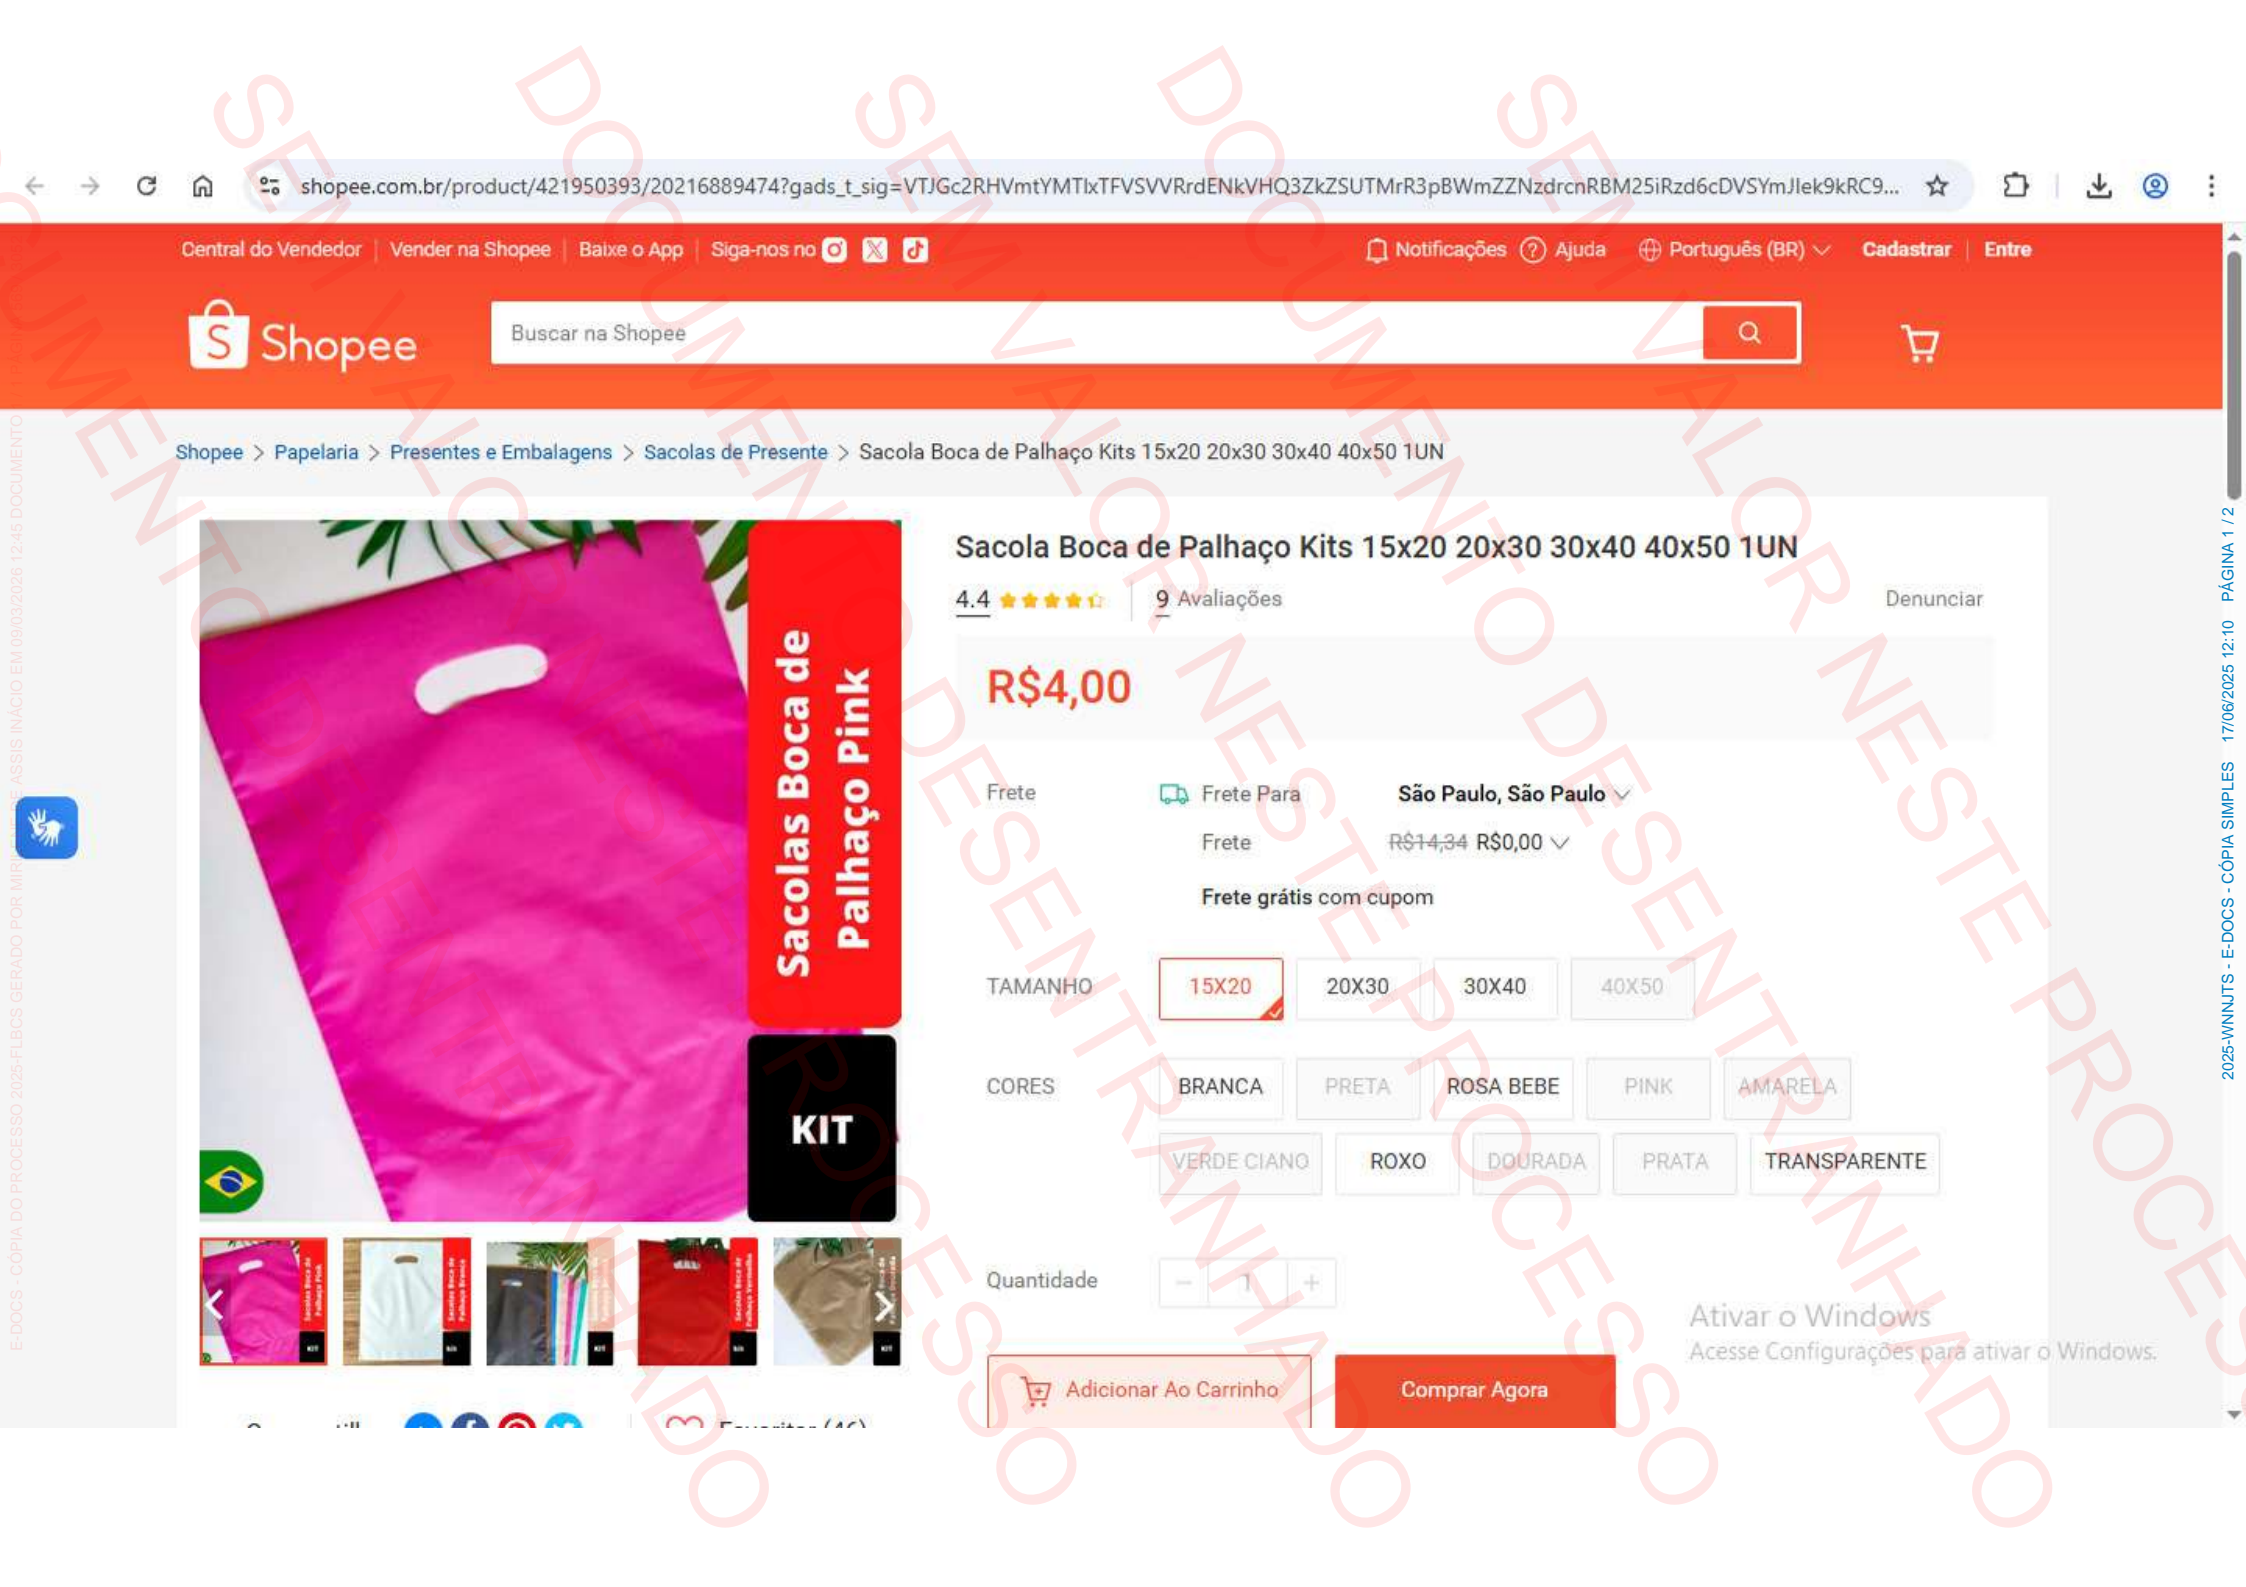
shopee.com.br/product/421950393/20216889474?gads_t_sig=VTJGc2RHVmtYMTlxTFVSVVRrdENkVHQ3ZkZSUTMrR3pBWmZZNzdrcnRBM25iRzd6cDVSYmJlek9kRC9...

Central do Vendedor | Vender na Shopee | Baixe o App | Siga-nos no

Notificações Ajuda Português (BR) Cadastrar Entre

Shopee

Buscar na Shopee

Shopee > Papelaria > Presentes e Embalagens > Sacolas de Presente > Sacola Boca de Palhaço Kits 15x20 20x30 30x40 40x50 1UN

Sacolas Boca de Palhaço Pink

KIT

Sacola Boca de Palhaço Kits 15x20 20x30 30x40 40x50 1UN

4.4 | 9 Avaliações Denunciar

R$4,00

Frete Frete Para São Paulo, São Paulo

Frete R$14,34 R$0,00

Frete grátis com cupom

TAMANHO 15X20 20X30 30X40 40X50

CORES BRANCA PRETA ROSA BEBE PINK AMARELA

VERDE CIANO ROXO DOURADA PRATA TRANSPARENTE

Quantidade − 1 +

Ativar o Windows
Acesse Configurações para ativar o Windows.

Adicionar Ao Carrinho Comprar Agora

SEM VALOR NESTE PROCESSO DOCUMENTO DESENTRANHADO

2025-WNNJTS - E-DOCS - CÓPIA SIMPLES 17/06/2025 12:10 PÁGINA 1 / 2

E-DOCS - CÓPIA DO PROCESSO 2025-FLBCS GERADO POR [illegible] ASSIS INÍCIO EM 09/03/2026 12:45 DOCUMENTO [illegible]